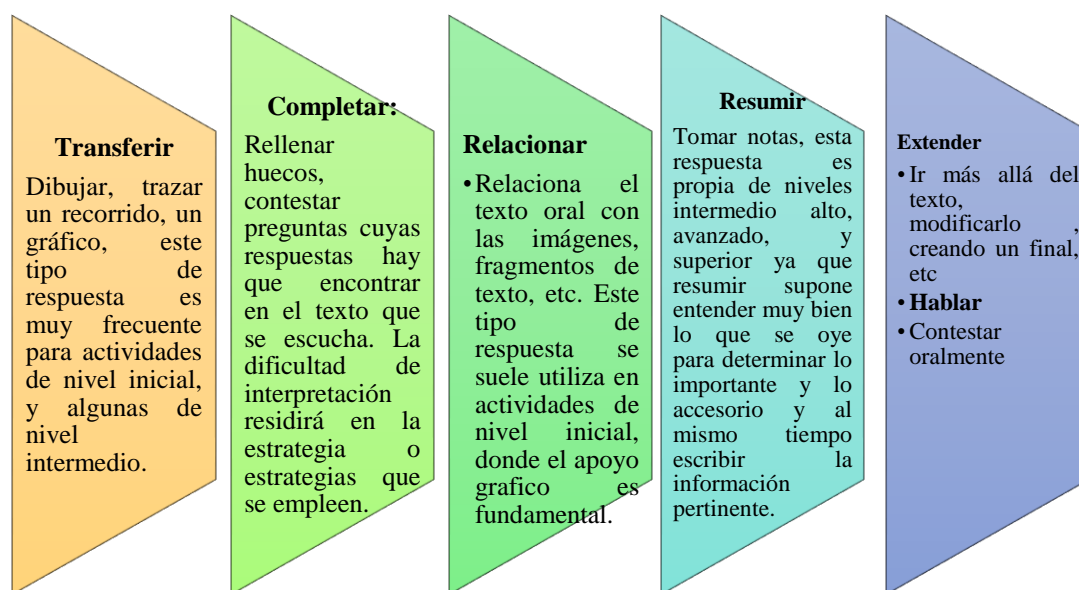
Transferir

Dibujar, trazar un recorrido, un gráfico, este tipo de respuesta es muy frecuente para actividades de nivel inicial, y algunas de nivel intermedio.

Completar:

Rellenar huecos, contestar preguntas cuyas respuestas hay que encontrar en el texto que se escucha. La dificultad de interpretación residirá en la estrategia o estrategias que se empleen.

Relacionar

• Relaciona el texto oral con las imágenes, fragmentos de texto, etc. Este tipo de respuesta se suele utiliza en actividades de nivel inicial, donde el apoyo grafico es fundamental.

Resumir

Tomar notas, esta respuesta es propia de niveles intermedio alto, avanzado, y superior ya que resumir supone entender muy bien lo que se oye para determinar lo importante y lo accesorio y al mismo tiempo escribir la información pertinente.

Extender

• Ir más allá del texto, modificarlo , creando un final, etc
• Hablar
• Contestar oralmente